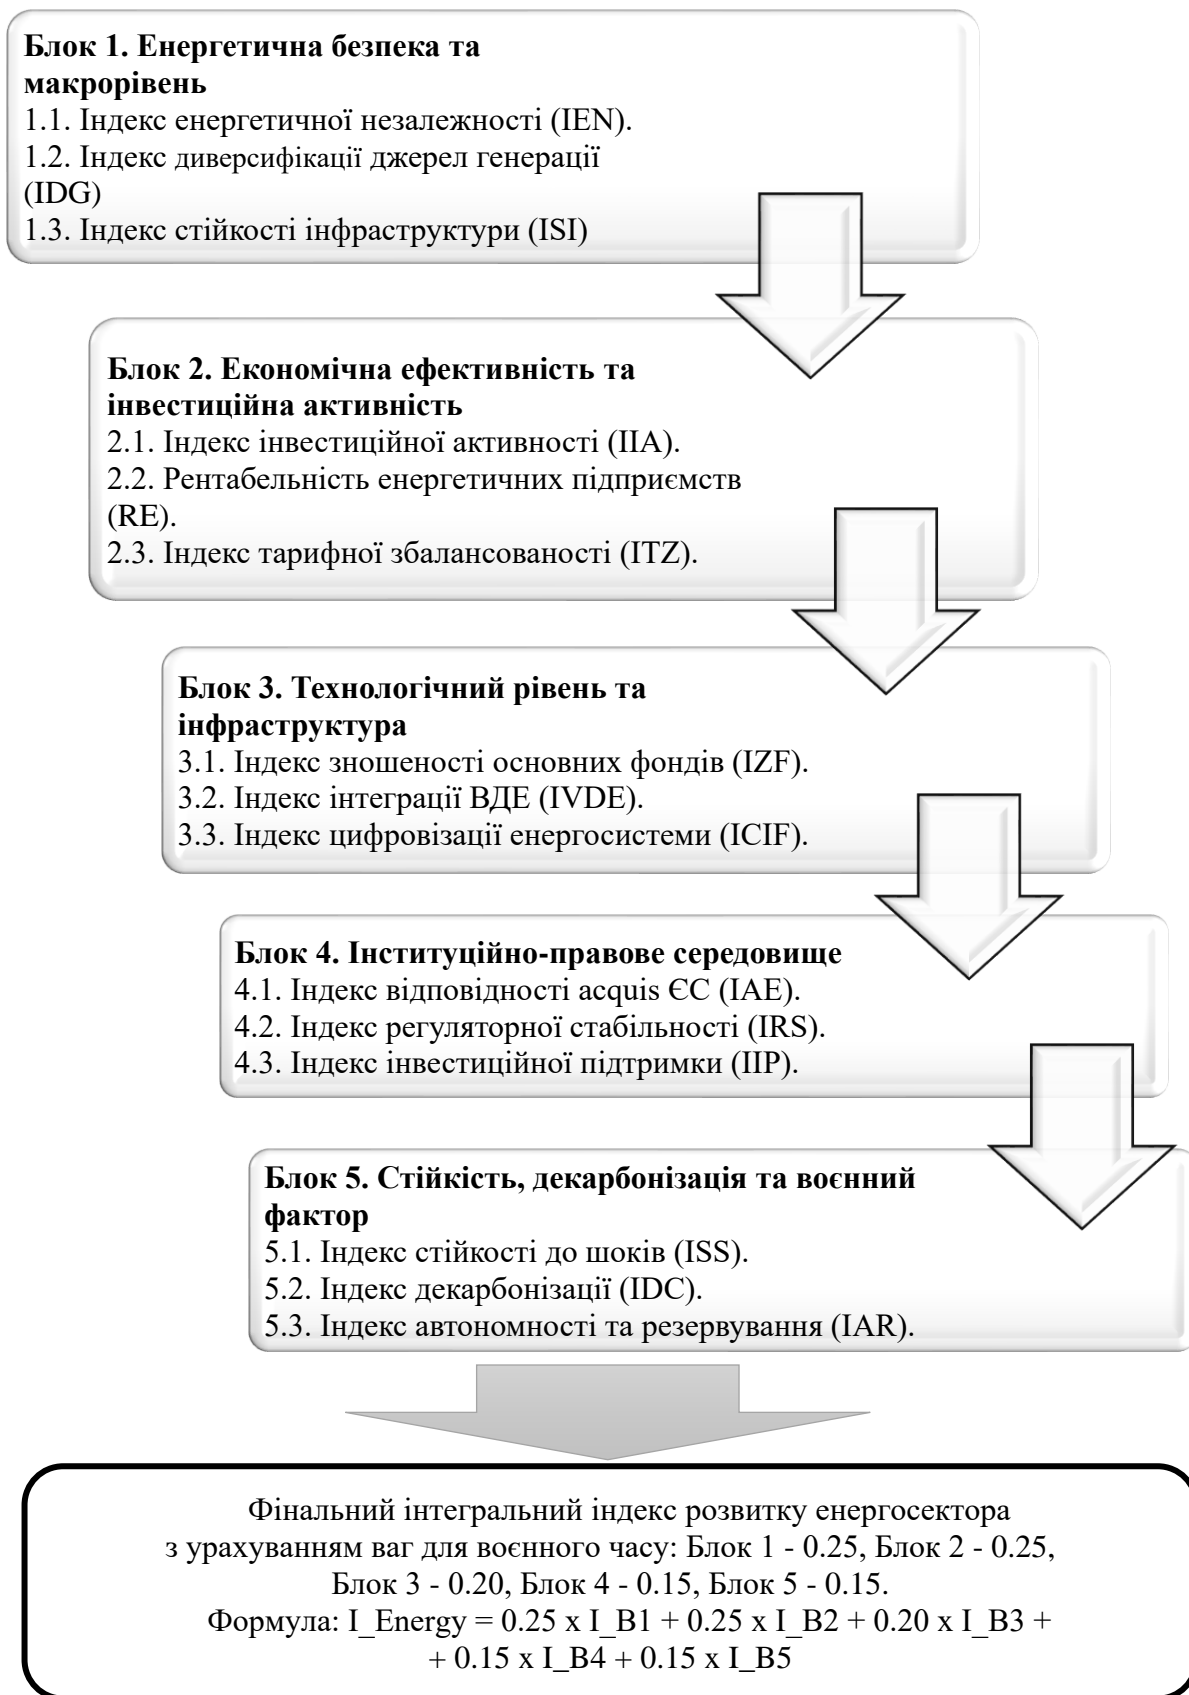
**Блок 1. Енергетична безпека та макрорівень**
1.1. Індекс енергетичної незалежності (IEN).
1.2. Індекс диверсифікації джерел генерації (IDG)
1.3. Індекс стійкості інфраструктури (ISI)

**Блок 2. Економічна ефективність та інвестиційна активність**
2.1. Індекс інвестиційної активності (IIA).
2.2. Рентабельність енергетичних підприємств (RE).
2.3. Індекс тарифної збалансованості (ITZ).

**Блок 3. Технологічний рівень та інфраструктура**
3.1. Індекс зношеності основних фондів (IZF).
3.2. Індекс інтеграції ВДЕ (IVDE).
3.3. Індекс цифровізації енергосистеми (ICIF).

**Блок 4. Інституційно-правове середовище**
4.1. Індекс відповідності acquis ЄС (IAE).
4.2. Індекс регуляторної стабільності (IRS).
4.3. Індекс інвестиційної підтримки (IIP).

**Блок 5. Стійкість, декарбонізація та воєнний фактор**
5.1. Індекс стійкості до шоків (ISS).
5.2. Індекс декарбонізації (IDC).
5.3. Індекс автономності та резервування (IAR).

Фінальний інтегральний індекс розвитку енергосектора з урахуванням ваг для воєнного часу: Блок 1 - 0.25, Блок 2 - 0.25, Блок 3 - 0.20, Блок 4 - 0.15, Блок 5 - 0.15.
Формула: I_Energy = 0.25 x I_B1 + 0.25 x I_B2 + 0.20 x I_B3 + + 0.15 x I_B4 + 0.15 x I_B5